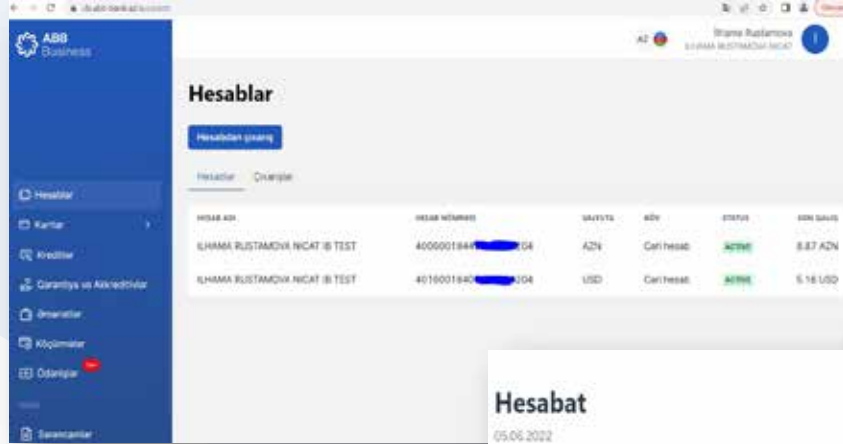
ABB Business

AZ

Ilhama Rustamova
ILHAMA RUSTAMOVA NICAT

Hesablar

Hesabdan çıxarış

Hesablar Çıxarışlar

Hesablar
Kartlar
Kreditlər
Qarantiya və Akkreditivlər
Əmanətlər
Köçürmələr
Ödənişlər
Sərəncamlar

| HESAB ADI | HESAB NÖMRƏSİ | VALYUTA | NÖV | STATUS | SON QALIQ |
|---|---|---|---|---|---|
| ILHAMA RUSTAMOVA NICAT IB TEST | 400000184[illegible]204 | AZN | Cari hesab | ACTIVE | 8.87 AZN |
| ILHAMA RUSTAMOVA NICAT IB TEST | 401000184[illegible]204 | USD | Cari hesab | ACTIVE | 5.16 USD |

Hesabat
05.06.2022